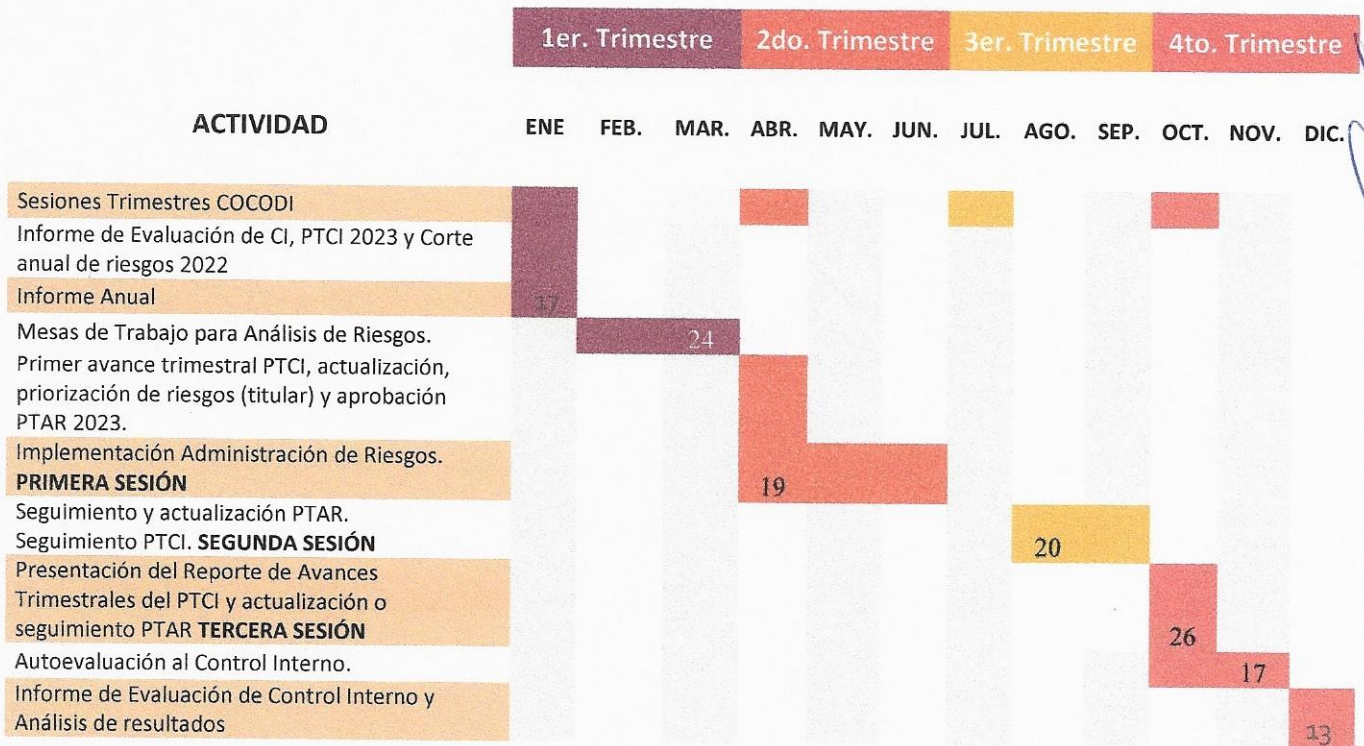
| | 1er. Trimestre | | | 2do. Trimestre | | | 3er. Trimestre | | | 4to. Trimestre | | |
|---|---|---|---|---|---|---|---|---|---|---|---|---|
| ACTIVIDAD | ENE | FEB. | MAR. | ABR. | MAY. | JUN. | JUL. | AGO. | SEP. | OCT. | NOV. | DIC. |
| Sesiones Trimestres COCODI | | | | | | | | | | | | |
| Informe de Evaluación de CI, PTCI 2023 y Corte anual de riesgos 2022 | | | | | | | | | | | | |
| Informe Anual | 17 | | | | | | | | | | | |
| Mesas de Trabajo para Análisis de Riesgos. | | | 24 | | | | | | | | | |
| Primer avance trimestral PTCI, actualización, priorización de riesgos (titular) y aprobación PTAR 2023. | | | | | | | | | | | | |
| Implementación Administración de Riesgos. **PRIMERA SESIÓN** | | | | 19 | | | | | | | | |
| Seguimiento y actualización PTAR. Seguimiento PTCI. **SEGUNDA SESIÓN** | | | | | | | | 20 | | | | |
| Presentación del Reporte de Avances Trimestrales del PTCI y actualización o seguimiento PTAR **TERCERA SESIÓN** | | | | | | | | | | 26 | | |
| Autoevaluación al Control Interno. | | | | | | | | | | | 17 | |
| Informe de Evaluación de Control Interno y Análisis de resultados | | | | | | | | | | | | 13 |